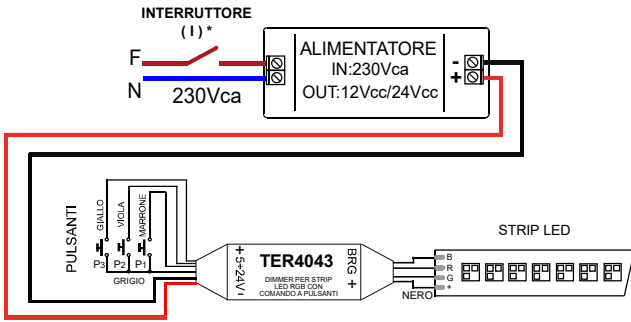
INTERRUTTORE
( I ) *

F

N

230Vca

ALIMENTATORE
IN:230Vca
OUT:12Vcc/24Vcc

-
+

PULSANTI

GIALLO
VIOLA
MARRONE

P3
P2
P1

GRIGIO

+ 5÷24V -

TER4043

DIMMER PER STRIP
LED RGB CON
COMANDO A PULSANTI

BRG +

STRIP LED

B
R
G
+

NERO